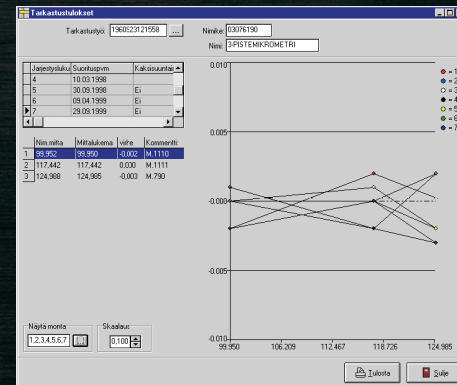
Tarkastustulokset

Tarkastustyö: 1960523121558 ...

Nimike: 03076190

Nimi: 3-PISTEMIKROMETRI

| Järjestysluku | Suorituspvm | Kaksisuuntai |
|---|---|---|
| 4 | 10.03.1998 | |
| 5 | 30.09.1998 | Ei |
| 6 | 09.04.1999 | Ei |
| 7 | 29.09.1999 | Ei |

| | Nim.mitta | Mittalukema | virhe | Kommentti |
|---|---|---|---|---|
| 1 | 99,952 | 99,950 | -0,002 | M.1110 |
| 2 | 117,442 | 117,442 | 0,000 | M.1111 |
| 3 | 124,988 | 124,985 | -0,003 | M.790 |

Näytä monta
1,2,3,4,5,6,7

Skaalaus
0,100

0.010
0.005
0.000
-0.005
-0.010

99.950
106.209
112.467
118.726
124.985

= 1
= 2
= 3
= 4
= 5
= 6
= 7

Tulosta

Sulje